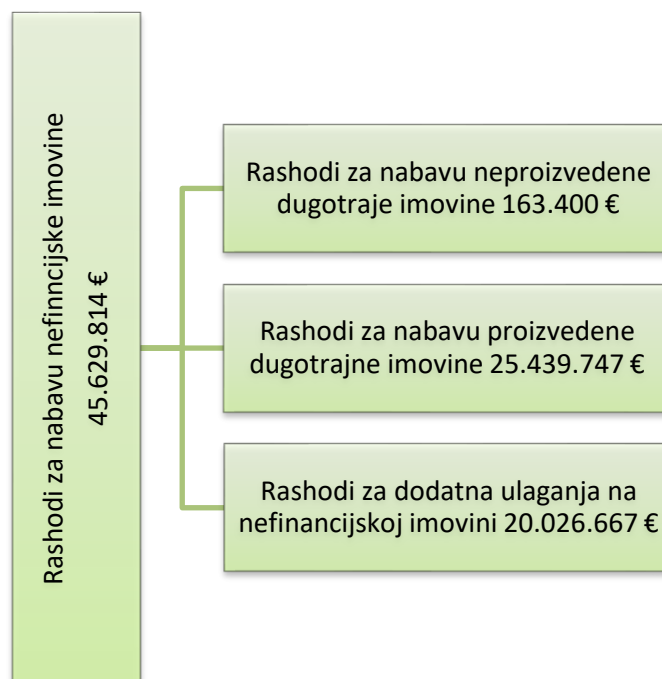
Rashodi za nabavu nefinncijske imovine 45.629.814 €

Rashodi za nabavu neproizvedene dugotraje imovine 163.400 €

Rashodi za nabavu proizvedene dugotrajne imovine 25.439.747 €

Rashodi za dodatna ulaganja na nefinancijskoj imovini 20.026.667 €